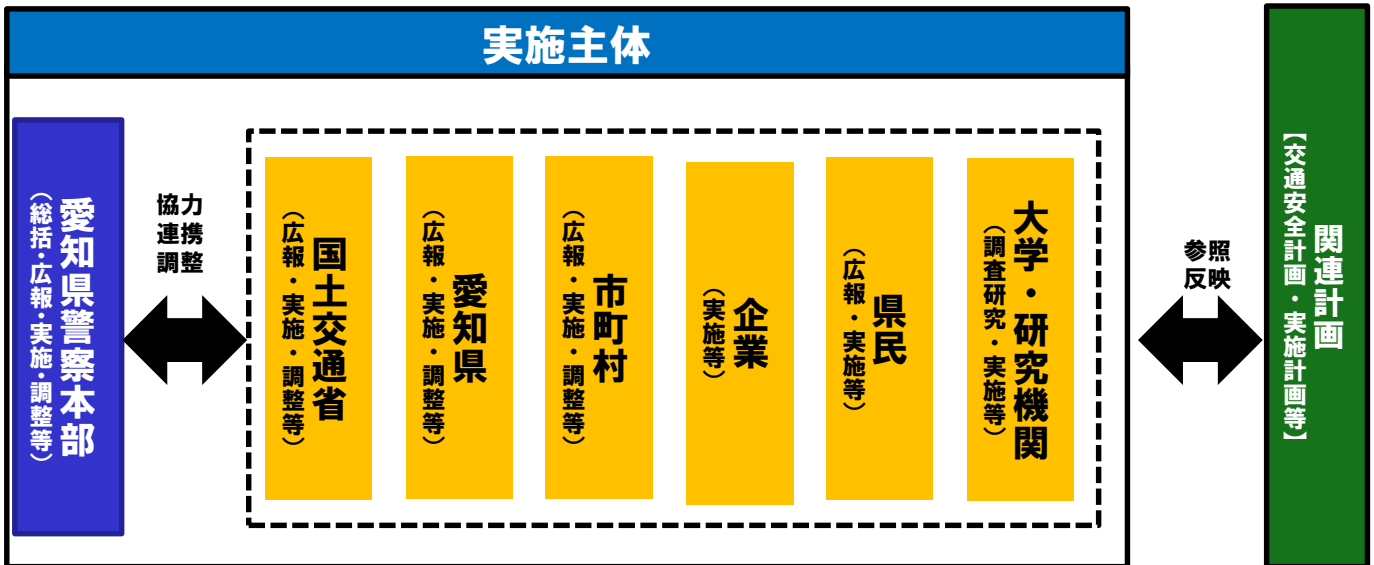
実施主体

愛知県警察本部
（総括・広報・実施・調整等）

協力
連携
調整

国土交通省
（広報・実施・調整等）

愛知県
（広報・実施・調整等）

市町村
（広報・実施・調整等）

企業
（実施等）

県民
（広報・実施等）

大学・研究機関
（調査研究・実施等）

参照
反映

関連計画
【交通安全計画・実施計画等】